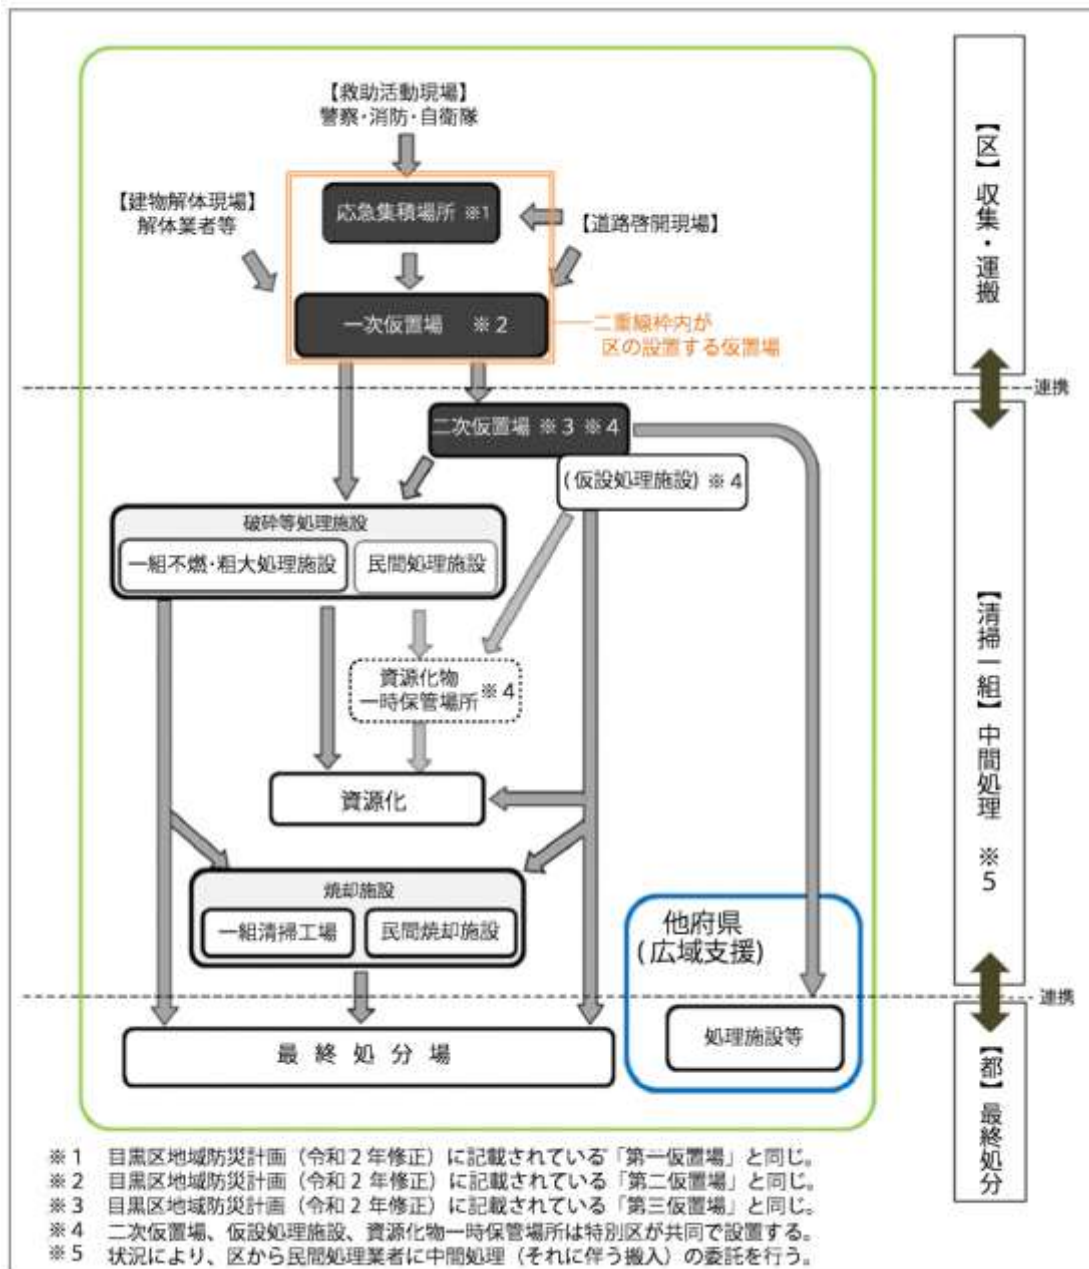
【救助活動現場】
警察・消防・自衛隊

【建物解体現場】
解体業者等

応急集積場所 ※1

【道路啓開現場】

一次仮置場 ※2

二重線枠内が
区の設置する仮置場

【区】収集・運搬

連携

二次仮置場 ※3 ※4

（仮設処理施設）※4

破砕等処理施設

一組不燃・粗大処理施設

民間処理施設

資源化物
一時保管場所 ※4

資源化

焼却施設

一組清掃工場

民間焼却施設

他府県
（広域支援）

処理施設等

最 終 処 分 場

【清掃一組】中間処理 ※5

連携

【都】最終処分

※1 目黒区地域防災計画（令和２年修正）に記載されている「第一仮置場」と同じ。
※2 目黒区地域防災計画（令和２年修正）に記載されている「第二仮置場」と同じ。
※3 目黒区地域防災計画（令和２年修正）に記載されている「第三仮置場」と同じ。
※4 二次仮置場、仮設処理施設、資源化物一時保管場所は特別区が共同で設置する。
※5 状況により、区から民間処理業者に中間処理（それに伴う搬入）の委託を行う。